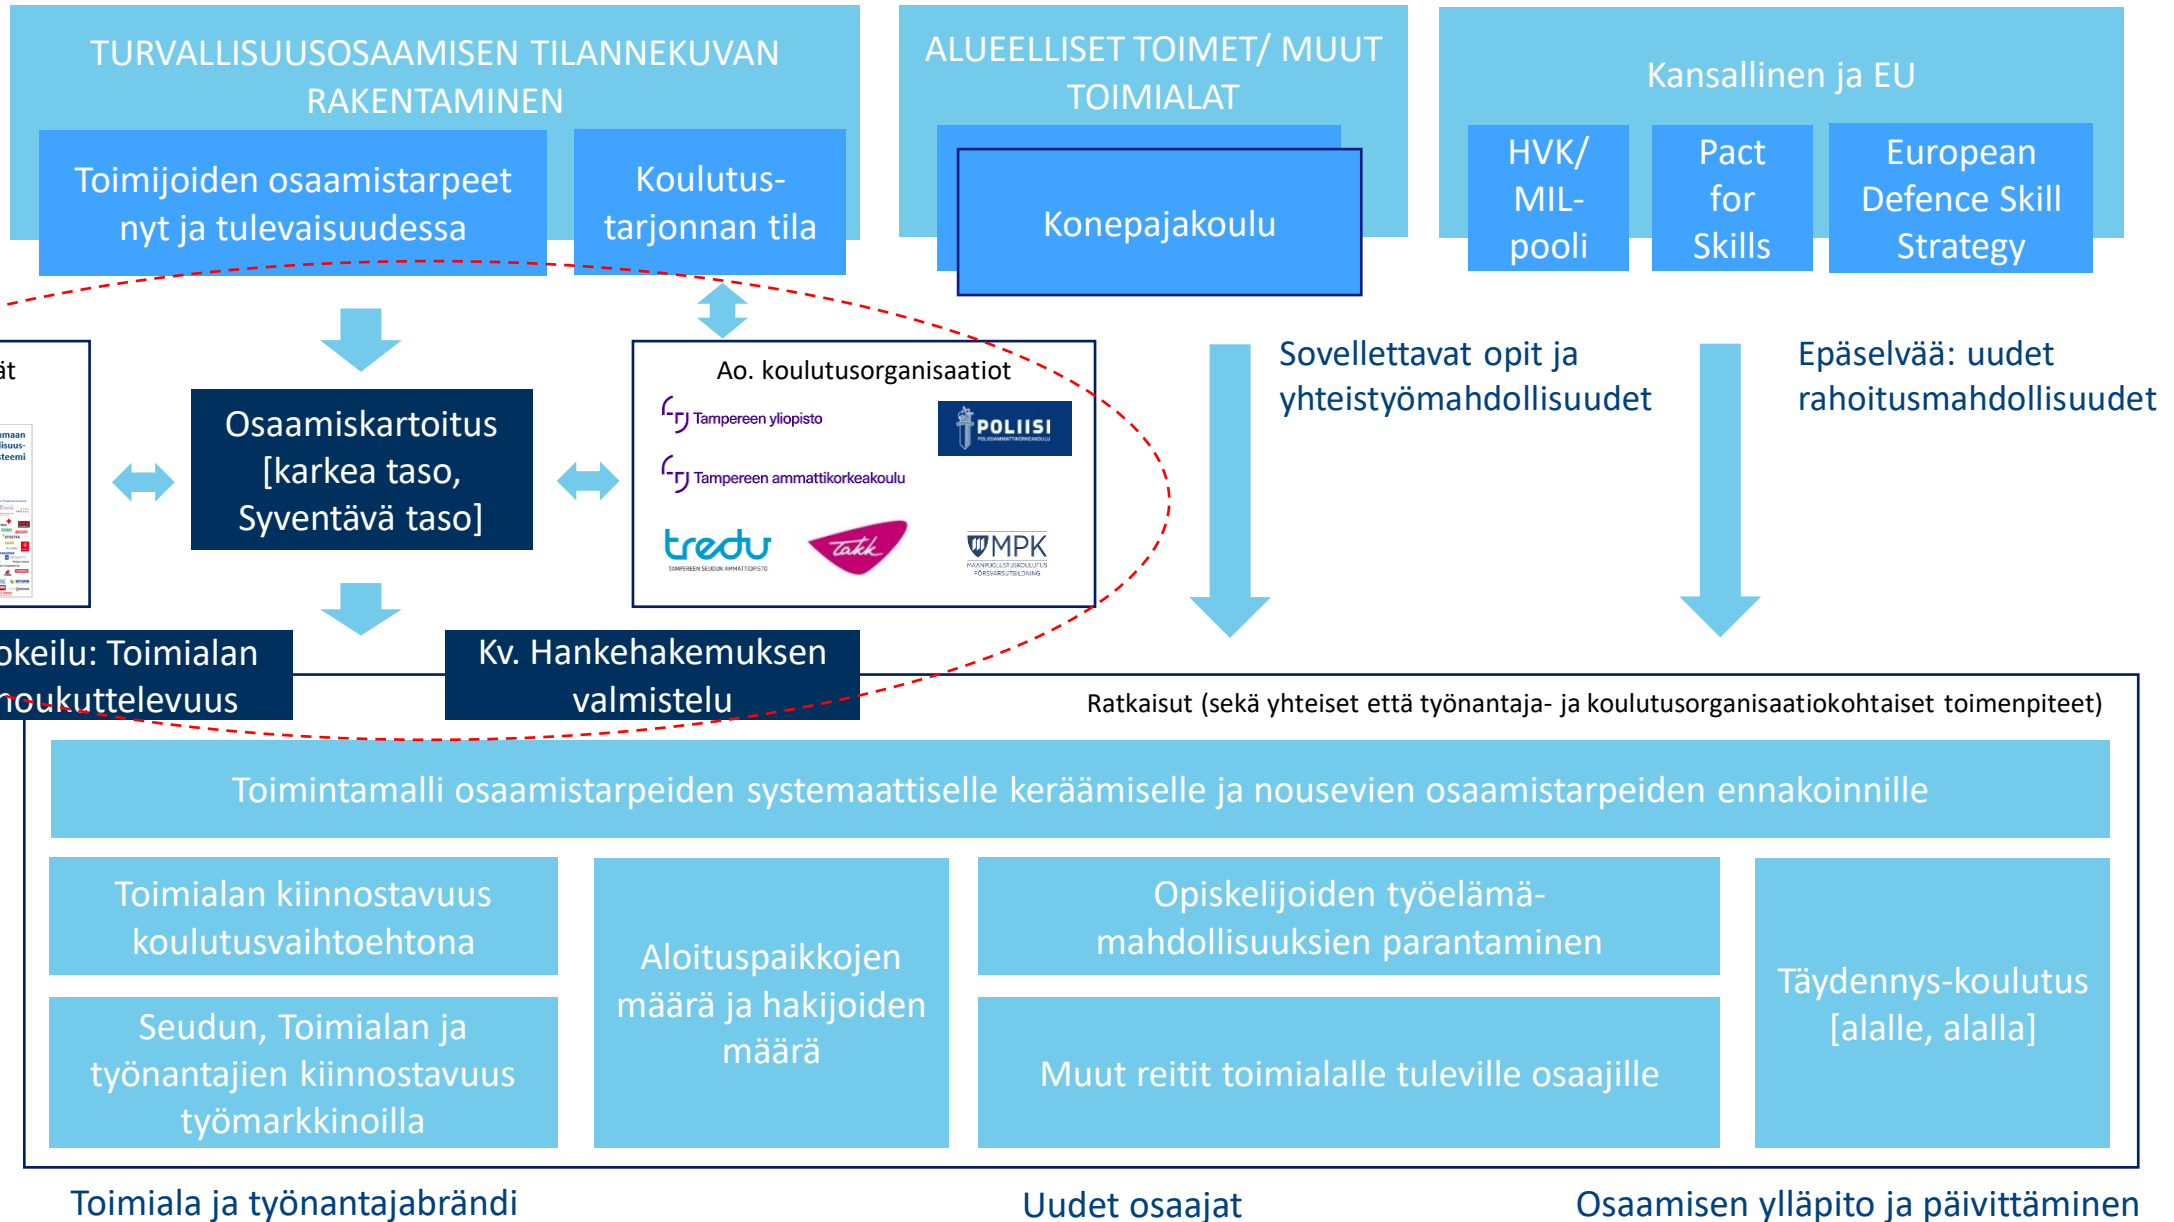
TURVALLISUUSOSAAMISEN TILANNEKUVAN RAKENTAMINEN

Toimijoiden osaamistarpeet nyt ja tulevaisuudessa

Koulutus-tarjonnan tila

ALUEELLISET TOIMET/ MUUT TOIMIALAT

Konepajakoulu

Kansallinen ja EU

HVK/ MIL-pooli

Pact for Skills

European Defence Skill Strategy

ät

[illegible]

Osaamiskartoitus [karkea taso, Syventävä taso]

Ao. koulutusorganisaatiot

Tampereen yliopisto

POLIISI

Tampereen ammattikorkeakoulu

tredu

Takk

MPK

Sovellettavat opit ja yhteistyömahdollisuudet

Epäselvää: uudet rahoitusmahdollisuudet

okeilu: Toimialan houkuttelevuus

Kv. Hankehakemuksen valmistelu

Ratkaisut (sekä yhteiset että työnantaja- ja koulutusorganisaatiokohtaiset toimenpiteet)

Toimintamalli osaamistarpeiden systemaattiselle keräämiselle ja nousevien osaamistarpeiden ennakoinnille

Toimialan kiinnostavuus koulutusvaihtoehtona

Seudun, Toimialan ja työnantajien kiinnostavuus työmarkkinoilla

Aloituspaikkojen määrä ja hakijoiden määrä

Opiskelijoiden työelämä-mahdollisuuksien parantaminen

Muut reitit toimialalle tuleville osaajille

Täydennys-koulutus [alalle, alalla]

Toimiala ja työnantajabrändi

Uudet osaajat

Osaamisen ylläpito ja päivittäminen